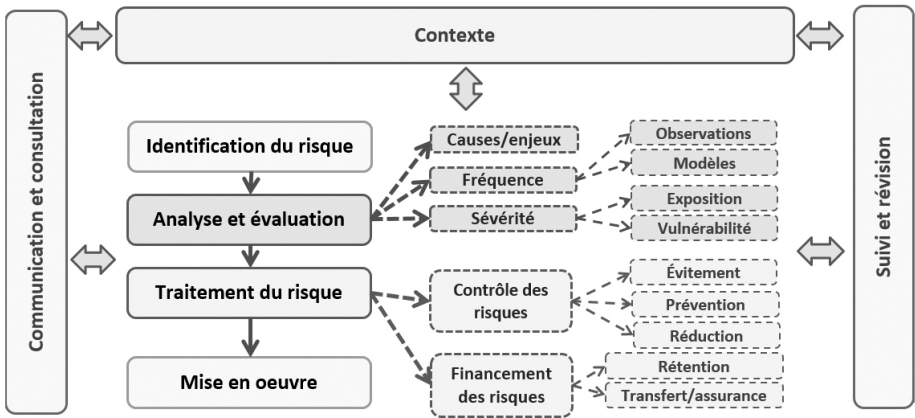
Communication et consultation

Contexte

Suivi et révision

Identification du risque

Analyse et évaluation

Traitement du risque

Mise en oeuvre

Causes/enjeux

Fréquence

Sévérité

Observations

Modèles

Exposition

Vulnérabilité

Contrôle des risques

Évitement

Prévention

Réduction

Financement des risques

Rétention

Transfert/assurance